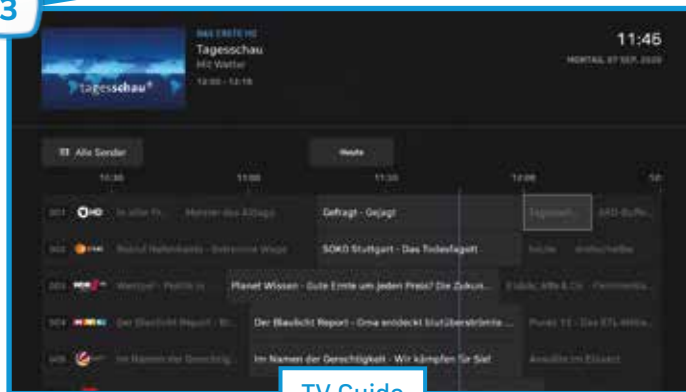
3

DAS ERSTE HD
Tagesschau
Mit Wetter
12:00 - 12:15

tagesschau

11:45
MONTAG, 07 SEP. 2020

Alle Sender

Heute

10:30 11:00 11:30 12:00 12:

301 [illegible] Meister des Alltags Gefragt - Gejagt Tagessch... ARD-Buffe...

302 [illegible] Extreme Wege SOKO Stuttgart - Das Todesfagott heute drehscheibe

303 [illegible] Planet Wissen - Gute Ernte um jeden Preis? Die Zukun... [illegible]

304 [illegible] Der Blaulicht Report - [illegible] Der Blaulicht Report - Oma entdeckt blutüberströmte... Punkt 12 - Das RTL-Mitta...

305 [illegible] Im Namen der Gerechtig... Im Namen der Gerechtigkeit - Wir kämpfen für Sie! Anwälte im Einsatz

TV Guide